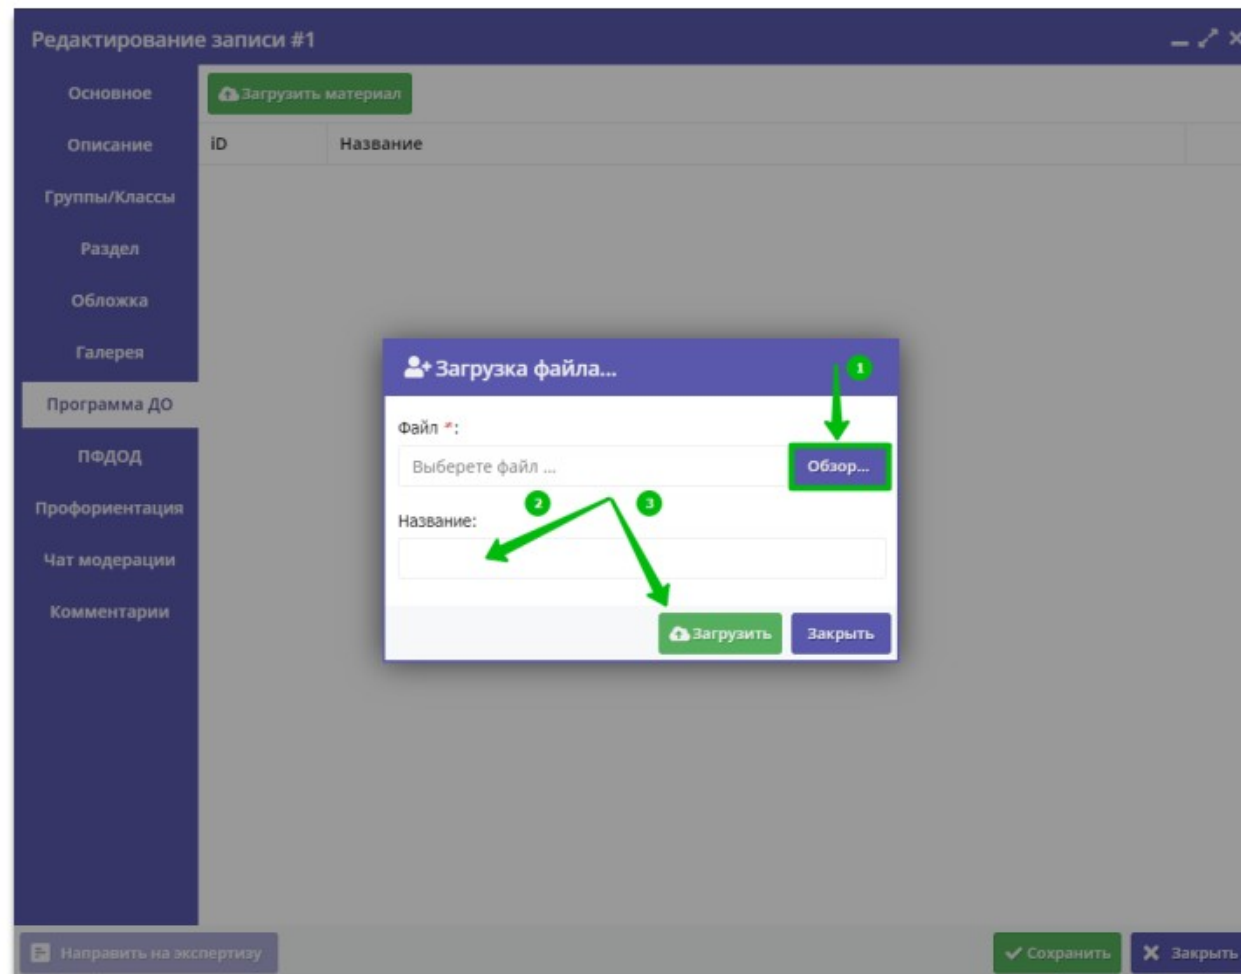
Редактирование записи #1

Основное
Описание
Группы/Классы
Раздел
Обложка
Галерея
Программа ДО
ПФДОД
Профориентация
Чат модерации
Комментарии

Загрузить материал

| iD | Название |
|---|---|

Загрузка файла...

1

Файл *:

Выберете файл ...

Обзор...

2

3

Название:

Загрузить

Закрыть

Направить на экспертизу

Сохранить

Закрыть